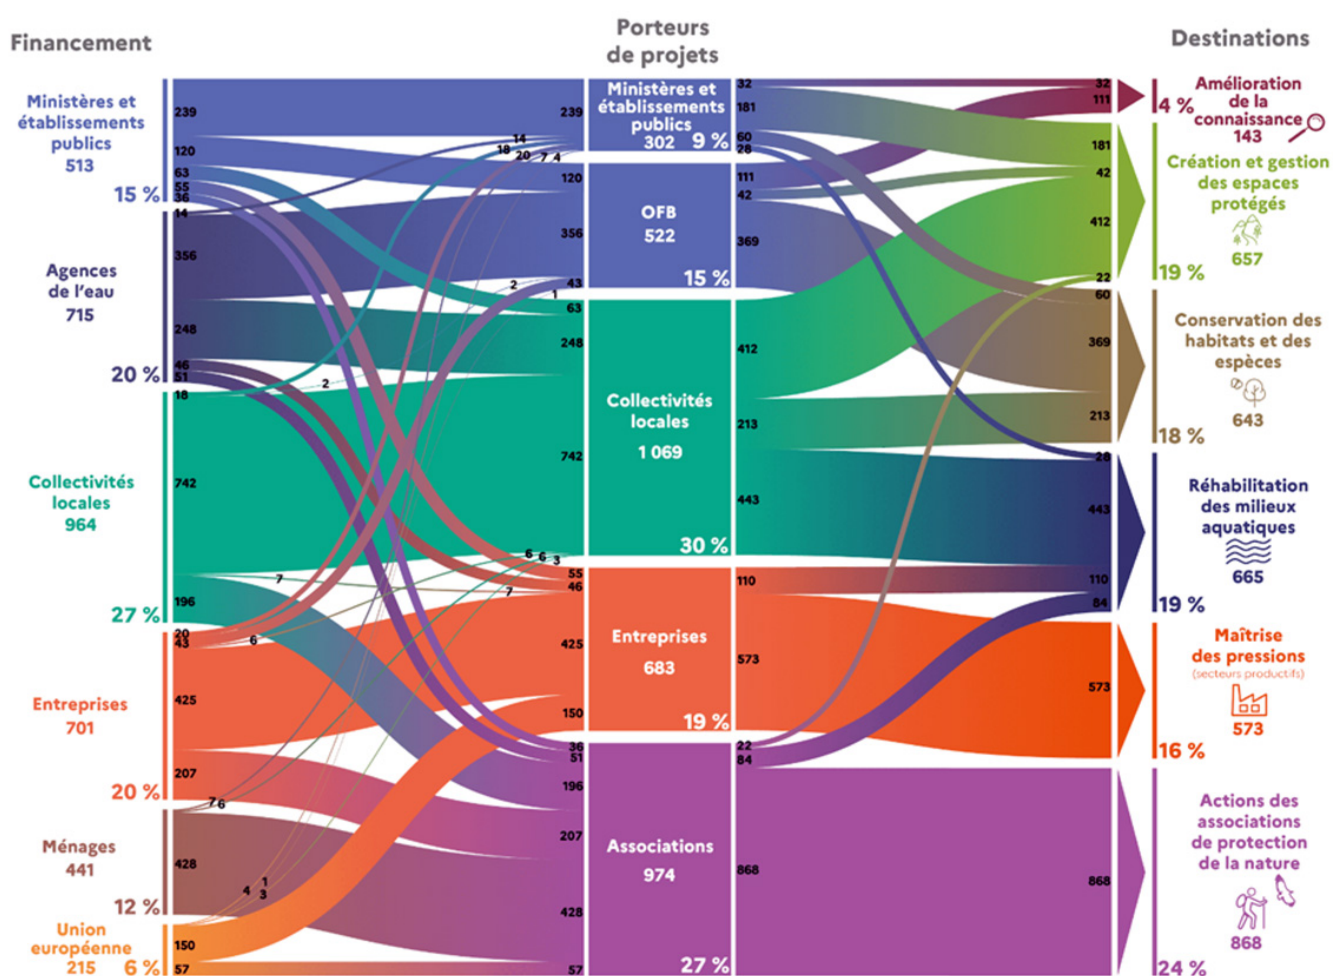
Financement

Porteurs de projets

Destinations

Ministères et établissements publics
513
15 %

Agences de l'eau
715
20 %

Collectivités locales
964
27 %

Entreprises
701
20 %

Ménages
441
12 %

Union européenne
215
6 %

239
120
63
55
36
14
356
248
46
51
18
742
196
20
43
425
207
428
150
57

14
18
20
7
4
2
1
2
7
6
6
6
3
7
7
6
4
1
3

239
120
356
43
63
248
742
55
46
425
150
36
51
196
207
428
57

Ministères et établissements publics
302 9 %

OFB
522
15 %

Collectivités locales
1 069
30 %

Entreprises
683
19 %

Associations
974
27 %

32
181
60
28
111
42
369
412
213
443
110
573
22
84
868

32
111
181
42
412
22
60
369
213
28
443
110
84
573
868

Amélioration de la connaissance
143
4 %

Création et gestion des espaces protégés
657
19 %

Conservation des habitats et des espèces
643
18 %

Réhabilitation des milieux aquatiques
665
19 %

Maîtrise des pressions
(secteurs productifs)
573
16 %

Actions des associations de protection de la nature
868
24 %